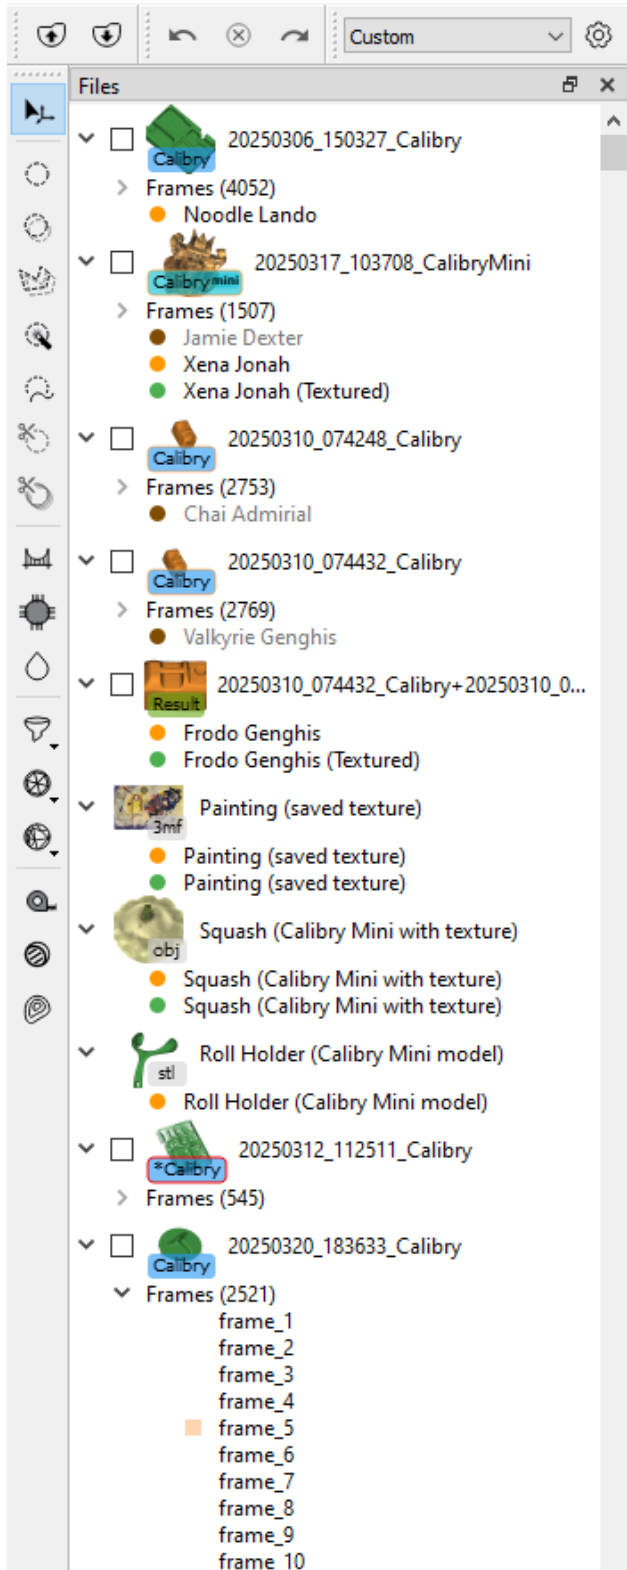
Custom

Files

Calibry 20250306_150327_Calibry
Frames (4052)
Noodle Lando
Calibry mini 20250317_103708_CalibryMini
Frames (1507)
Jamie Dexter
Xena Jonah
Xena Jonah (Textured)
Calibry 20250310_074248_Calibry
Frames (2753)
Chai Admirial
Calibry 20250310_074432_Calibry
Frames (2769)
Valkyrie Genghis
Result 20250310_074432_Calibry+20250310_0...
Frodo Genghis
Frodo Genghis (Textured)
3mf Painting (saved texture)
Painting (saved texture)
Painting (saved texture)
obj Squash (Calibry Mini with texture)
Squash (Calibry Mini with texture)
Squash (Calibry Mini with texture)
stl Roll Holder (Calibry Mini model)
Roll Holder (Calibry Mini model)
*Calibry 20250312_112511_Calibry
Frames (545)
Calibry 20250320_183633_Calibry
Frames (2521)
frame_1
frame_2
frame_3
frame_4
frame_5
frame_6
frame_7
frame_8
frame_9
frame_10